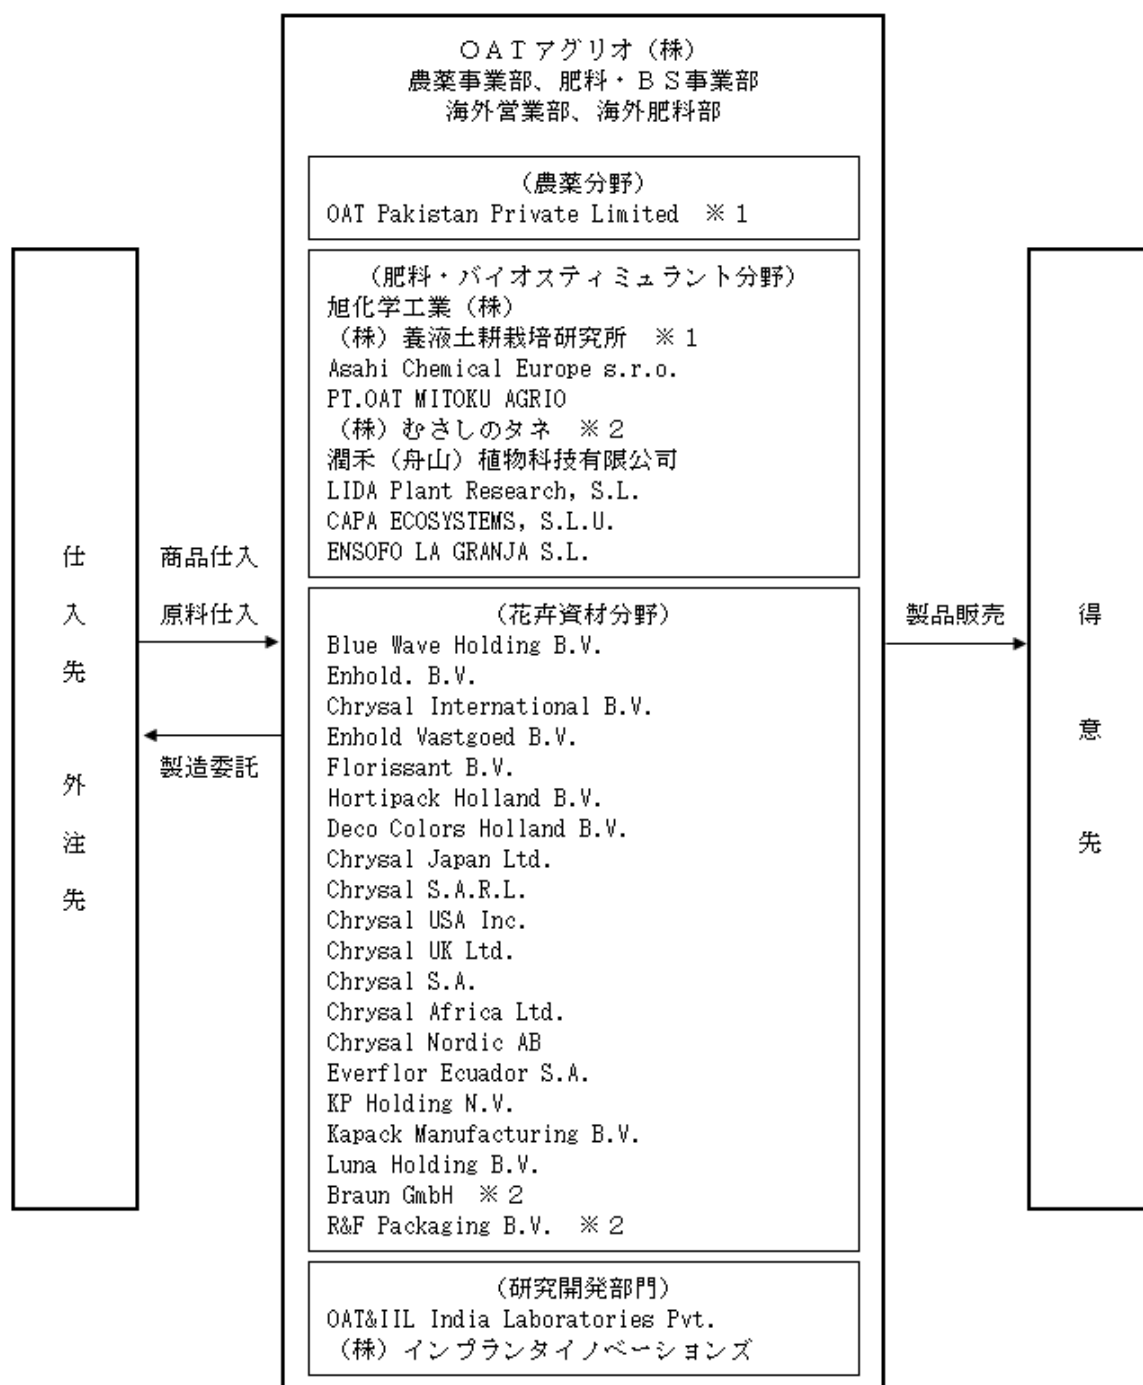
ＯＡＴアグリオ（株）
農薬事業部、肥料・ＢＳ事業部
海外営業部、海外肥料部

（農薬分野）
OAT Pakistan Private Limited ※１

（肥料・バイオスティミュラント分野）
旭化学工業（株）
（株）養液土耕栽培研究所 ※１
Asahi Chemical Europe s.r.o.
PT.OAT MITOKU AGRIO
（株）むさしのタネ ※２
潤禾（舟山）植物科技有限公司
LIDA Plant Research, S.L.
CAPA ECOSYSTEMS, S.L.U.
ENSOFO LA GRANJA S.L.

（花卉資材分野）
Blue Wave Holding B.V.
Enhold. B.V.
Chrysal International B.V.
Enhold Vastgoed B.V.
Florissant B.V.
Hortipack Holland B.V.
Deco Colors Holland B.V.
Chrysal Japan Ltd.
Chrysal S.A.R.L.
Chrysal USA Inc.
Chrysal UK Ltd.
Chrysal S.A.
Chrysal Africa Ltd.
Chrysal Nordic AB
Everflor Ecuador S.A.
KP Holding N.V.
Kapack Manufacturing B.V.
Luna Holding B.V.
Braun GmbH ※２
R&F Packaging B.V. ※２

（研究開発部門）
OAT&IIL India Laboratories Pvt.
（株）インプランタイノベーションズ

仕入先

外注先

商品仕入
原料仕入

製造委託

製品販売

得意先